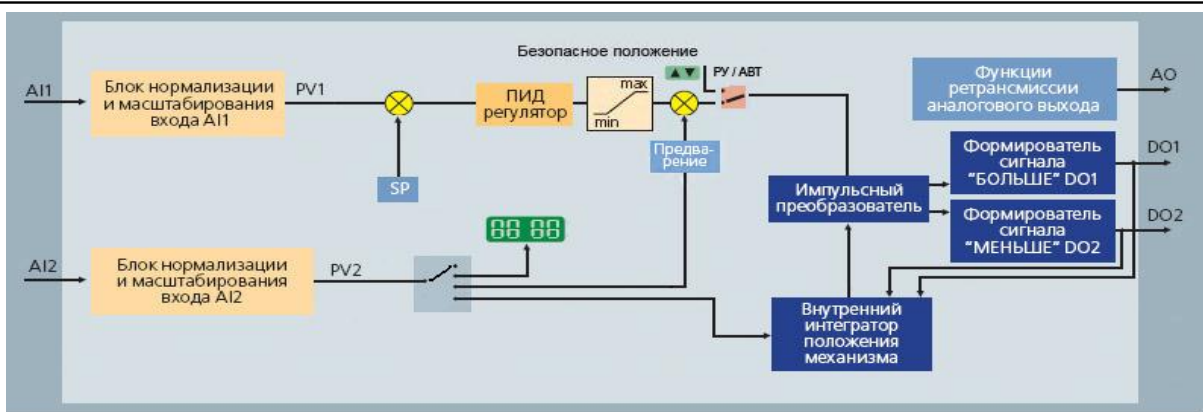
Безопасное положение

AI1

Блок нормализации и масштабирования входа AI1

PV1

SP

ПИД регулятор

max

min

▲▼

РУ / АВТ

Предва-рение

Функции ретрансмиссии аналогового выхода

AO

Формирователь сигнала "БОЛЬШЕ" DO1

DO1

Импульсный преобразователь

Формирователь сигнала "МЕНЬШЕ" DO2

DO2

88 88

AI2

Блок нормализации и масштабирования входа AI2

PV2

Внутренний интегратор положения механизма